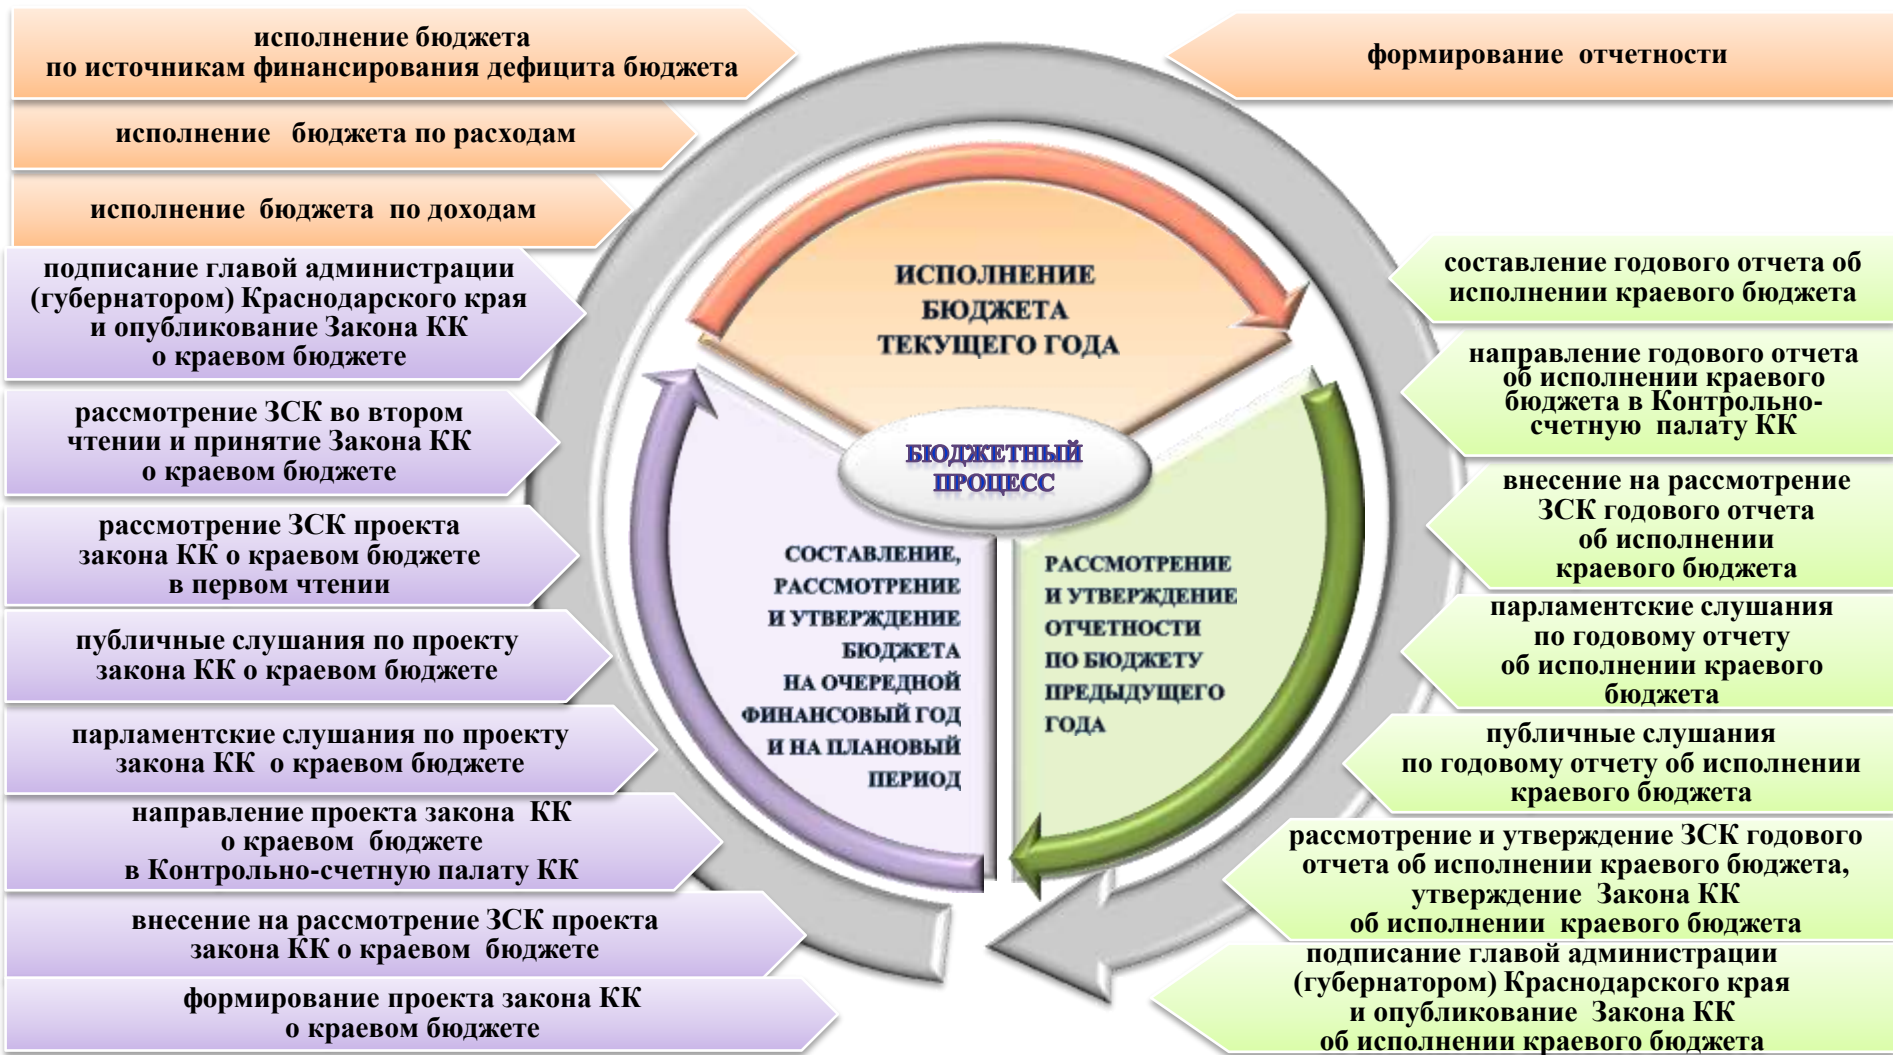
исполнение бюджета по источникам финансирования дефицита бюджета

исполнение бюджета по расходам

исполнение бюджета по доходам

подписание главой администрации (губернатором) Краснодарского края и опубликование Закона КК о краевом бюджете

рассмотрение ЗСК во втором чтении и принятие Закона КК о краевом бюджете

рассмотрение ЗСК проекта закона КК о краевом бюджете в первом чтении

публичные слушания по проекту закона КК о краевом бюджете

парламентские слушания по проекту закона КК о краевом бюджете

направление проекта закона КК о краевом бюджете в Контрольно-счетную палату КК

внесение на рассмотрение ЗСК проекта закона КК о краевом бюджете

формирование проекта закона КК о краевом бюджете

формирование отчетности

ИСПОЛНЕНИЕ БЮДЖЕТА ТЕКУЩЕГО ГОДА

БЮДЖЕТНЫЙ ПРОЦЕСС

СОСТАВЛЕНИЕ, РАССМОТРЕНИЕ И УТВЕРЖДЕНИЕ БЮДЖЕТА НА ОЧЕРЕДНОЙ ФИНАНСОВЫЙ ГОД И НА ПЛАНОВЫЙ ПЕРИОД

РАССМОТРЕНИЕ И УТВЕРЖДЕНИЕ ОТЧЕТНОСТИ ПО БЮДЖЕТУ ПРЕДЫДУЩЕГО ГОДА

составление годового отчета об исполнении краевого бюджета

направление годового отчета об исполнении краевого бюджета в Контрольно-счетную палату КК

внесение на рассмотрение ЗСК годового отчета об исполнении краевого бюджета

парламентские слушания по годовому отчету об исполнении краевого бюджета

публичные слушания по годовому отчету об исполнении краевого бюджета

рассмотрение и утверждение ЗСК годового отчета об исполнении краевого бюджета, утверждение Закона КК об исполнении краевого бюджета

подписание главой администрации (губернатором) Краснодарского края и опубликование Закона КК об исполнении краевого бюджета